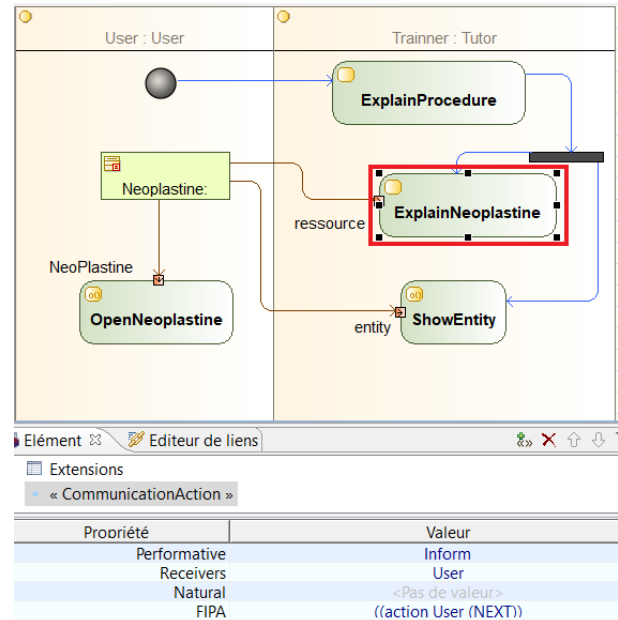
User : User

Trainner : Tutor

ExplainProcedure

Neoplastine:

ressource

ExplainNeoplastine

NeoPlastine

OpenNeoplastine

entity

ShowEntity

Elément ☒ Editeur de liens

Extensions

« CommunicationAction »

| Propriété | Valeur |
|---|---|
| Performative | Inform |
| Receivers | User |
| Natural | <Pas de valeur> |
| FIPA | ((action User (NEXT)) |